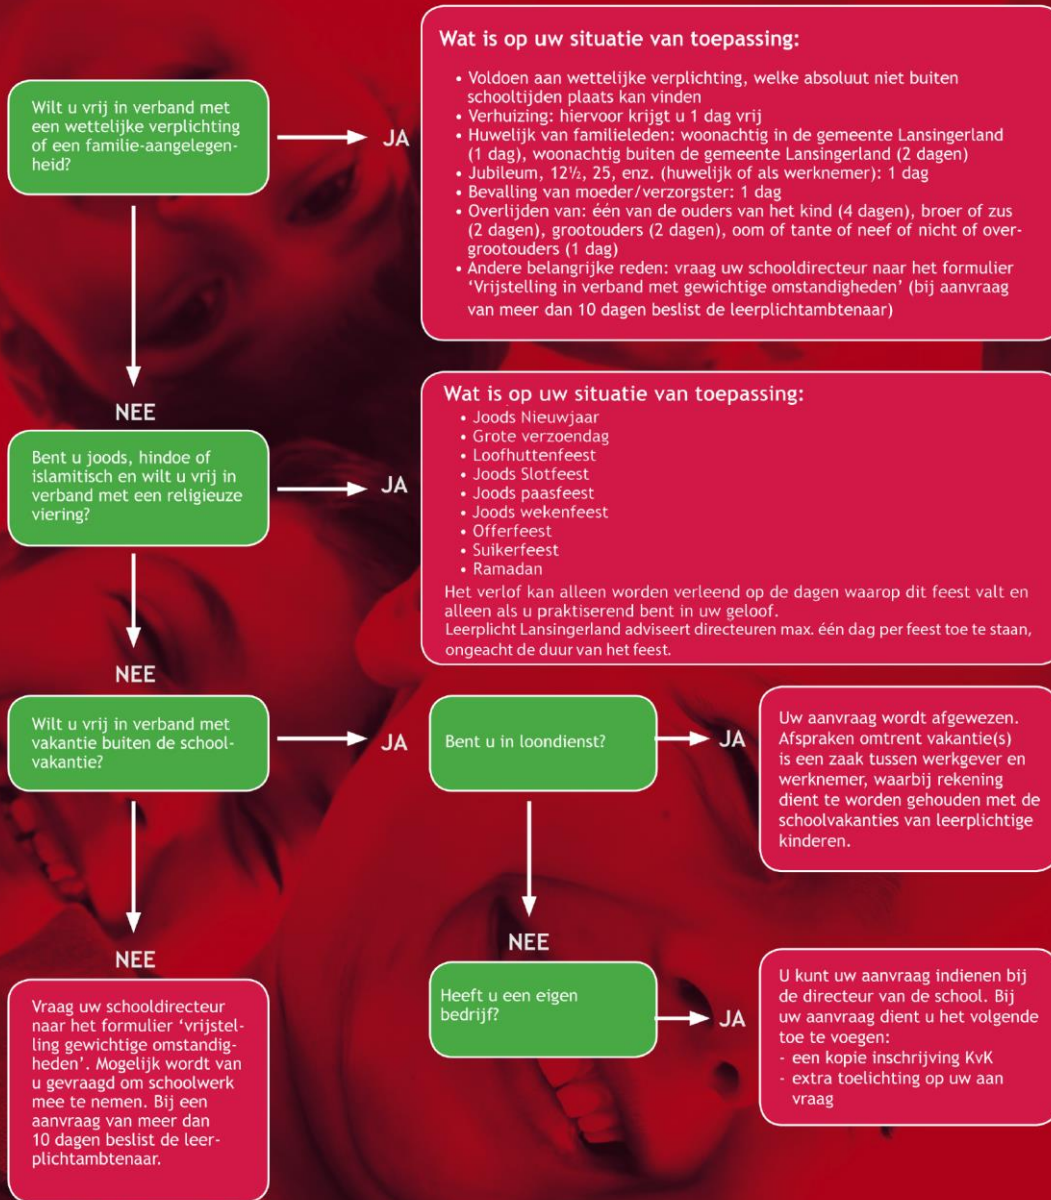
Wilt u vrij in verband met een wettelijke verplichting of een familie-aangelegenheid?

JA

Wat is op uw situatie van toepassing:

• Voldoen aan wettelijke verplichting, welke absoluut niet buiten schooltijden plaats kan vinden
• Verhuizing: hiervoor krijgt u 1 dag vrij
• Huwelijk van familieleden: woonachtig in de gemeente Lansingerland (1 dag), woonachtig buiten de gemeente Lansingerland (2 dagen)
• Jubileum, 12½, 25, enz. (huwelijk of als werknemer): 1 dag
• Bevalling van moeder/verzorgster: 1 dag
• Overlijden van: één van de ouders van het kind (4 dagen), broer of zus (2 dagen), grootouders (2 dagen), oom of tante of neef of nicht of overgrootouders (1 dag)
• Andere belangrijke reden: vraag uw schooldirecteur naar het formulier 'Vrijstelling in verband met gewichtige omstandigheden' (bij aanvraag van meer dan 10 dagen beslist de leerplichtambtenaar)

NEE

Bent u joods, hindoe of islamitisch en wilt u vrij in verband met een religieuze viering?

JA

Wat is op uw situatie van toepassing:
• Joods Nieuwjaar
• Grote verzoendag
• Loofhuttenfeest
• Joods Slotfeest
• Joods paasfeest
• Joods wekenfeest
• Offerfeest
• Suikerfeest
• Ramadan
Het verlof kan alleen worden verleend op de dagen waarop dit feest valt en alleen als u praktiserend bent in uw geloof.
Leerplicht Lansingerland adviseert directeuren max. één dag per feest toe te staan, ongeacht de duur van het feest.

NEE

Wilt u vrij in verband met vakantie buiten de schoolvakantie?

JA

Bent u in loondienst?

JA

Uw aanvraag wordt afgewezen. Afspraken omtrent vakantie(s) is een zaak tussen werkgever en werknemer, waarbij rekening dient te worden gehouden met de schoolvakanties van leerplichtige kinderen.

NEE

Heeft u een eigen bedrijf?

JA

U kunt uw aanvraag indienen bij de directeur van de school. Bij uw aanvraag dient u het volgende toe te voegen:
- een kopie inschrijving KvK
- extra toelichting op uw aan vraag

NEE

Vraag uw schooldirecteur naar het formulier 'vrijstelling gewichtige omstandigheden'. Mogelijk wordt van u gevraagd om schoolwerk mee te nemen. Bij een aanvraag van meer dan 10 dagen beslist de leerplichtambtenaar.